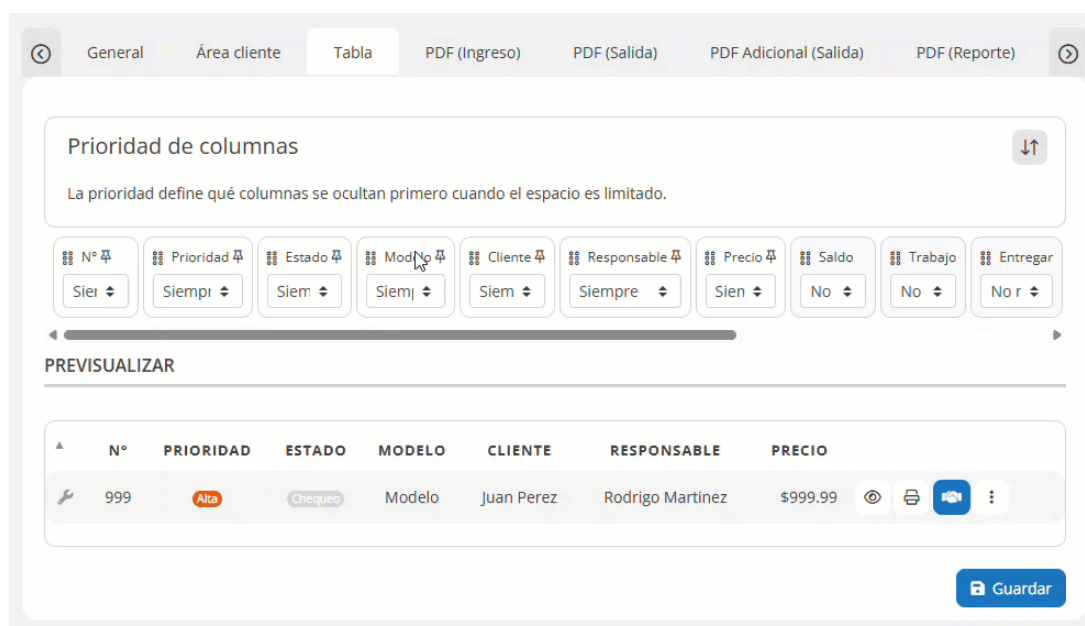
General Área cliente Tabla PDF (Ingreso) PDF (Salida) PDF Adicional (Salida) PDF (Reporte)

Prioridad de columnas

La prioridad define qué columnas se ocultan primero cuando el espacio es limitado.

| Nº | Prioridad | Estado | Modelo | Cliente | Responsable | Precio | Saldo | Trabajo | Entregar |
|---|---|---|---|---|---|---|---|---|---|
| Sie | Siempr | Siem | Siem | Siem | Siempre | Sien | No | No | No r |

PREVISUALIZAR

| | Nº | PRIORIDAD | ESTADO | MODELO | CLIENTE | RESPONSABLE | PRECIO | |
|---|---|---|---|---|---|---|---|---|
| | 999 | Alta | Chequeo | Modelo | Juan Perez | Rodrigo Martinez | $999.99 | |

Guardar